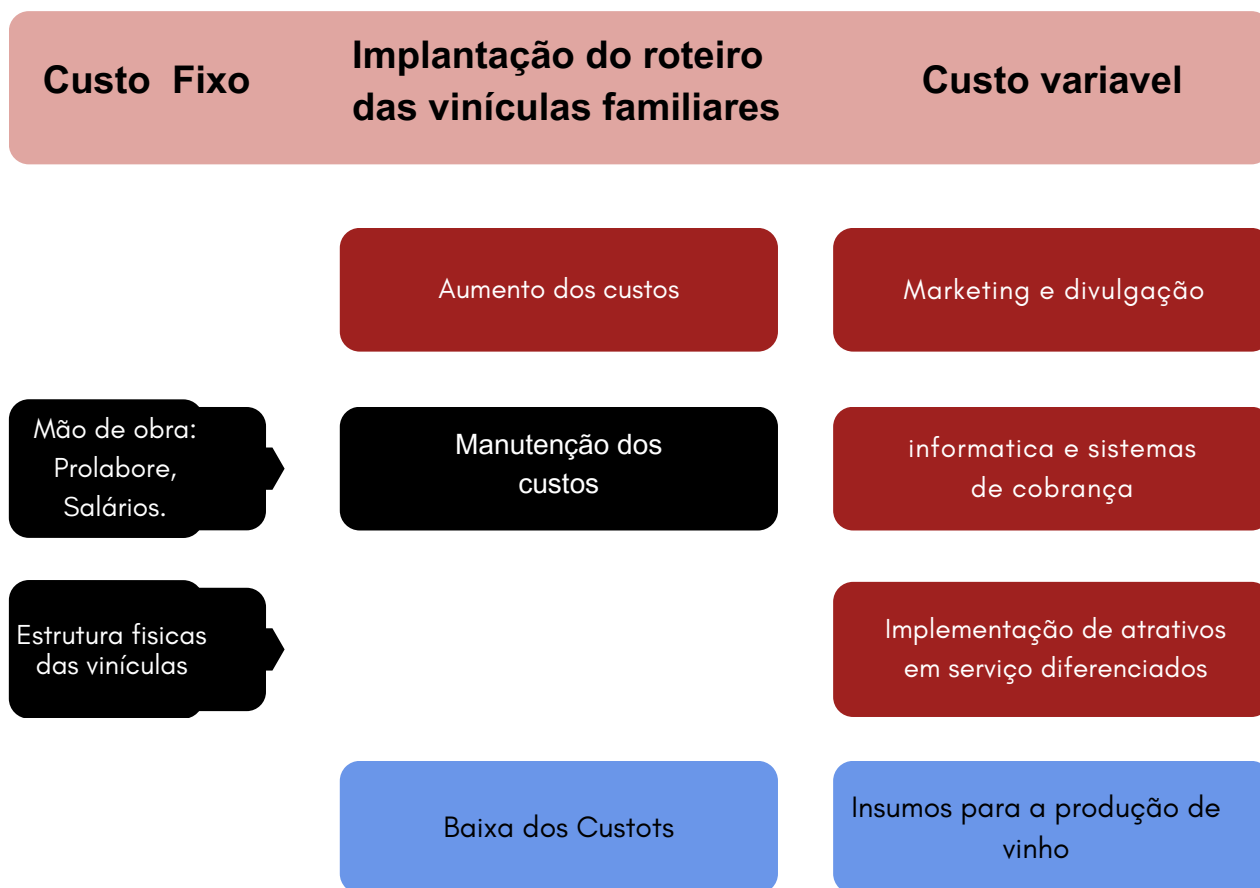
Custo Fixo

Implantação do roteiro das vinículas familiares

Custo variavel

Aumento dos custos

Marketing e divulgação

Mão de obra: Prolabore, Salários.

Manutenção dos custos

informatica e sistemas de cobrança

Estrutura fisicas das vinículas

Implementação de atrativos em serviço diferenciados

Baixa dos Custots

Insumos para a produção de vinho